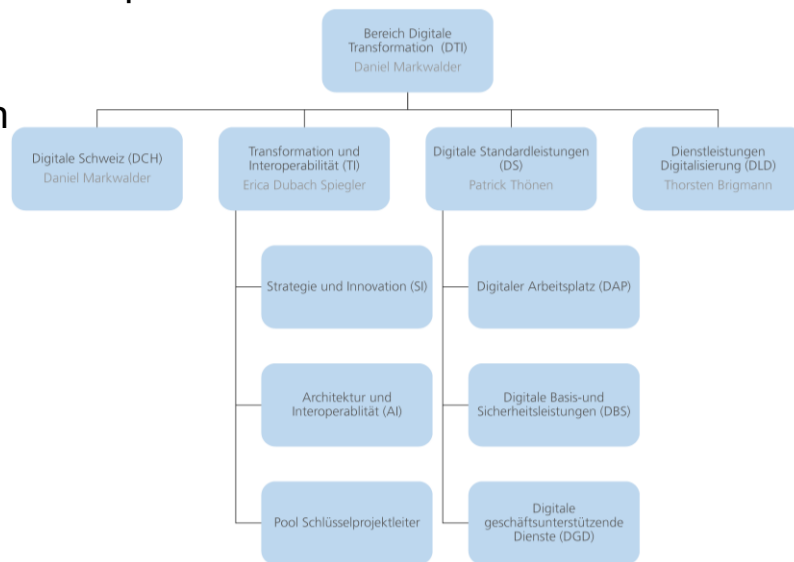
Bereich Digitale Transformation (DTI)
Daniel Markwalder

Digitale Schweiz (DCH)
Daniel Markwalder

Transformation und Interoperabilität (TI)
Erica Dubach Spiegler

Digitale Standardleistungen (DS)
Patrick Thönen

Dienstleistungen Digitalisierung (DLD)
Thorsten Brigmann

Strategie und Innovation (SI)

Architektur und Interoperablität (AI)

Pool Schlüsselprojektleiter

Digitaler Arbeitsplatz (DAP)

Digitale Basis-und Sicherheitsleistungen (DBS)

Digitale geschäftsunterstützende Dienste (DGD)